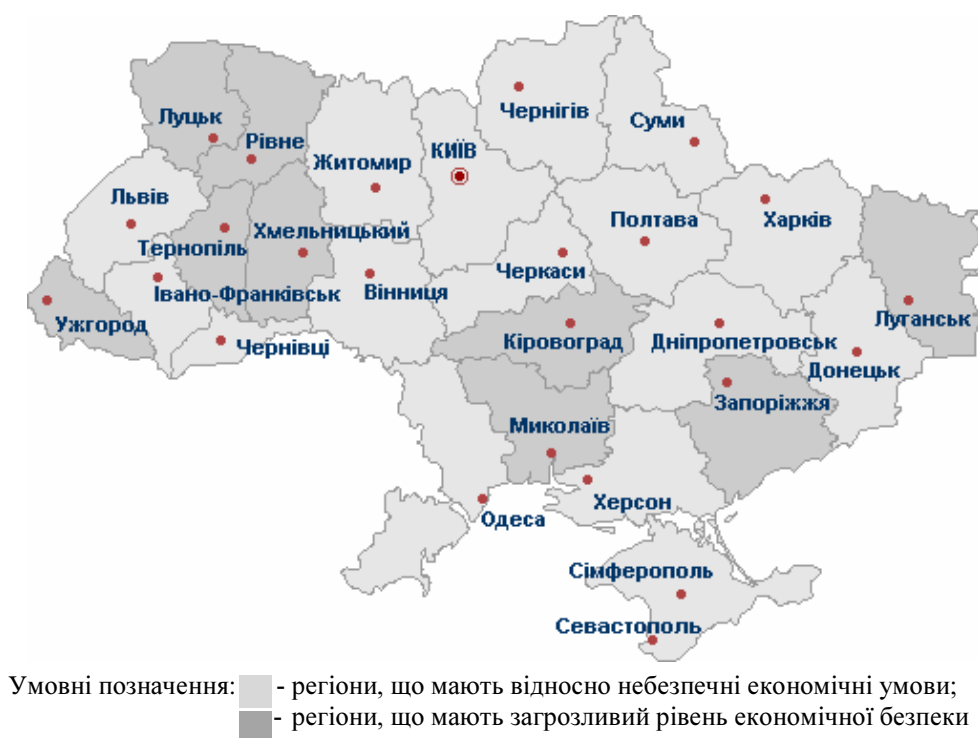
Луцьк
Рівне
Житомир
КИЇВ
Чернігів
Суми
Львів
Хмельницький
Тернопіль
Полтава
Харків
Черкаси
Івано-Франківськ
Вінниця
Ужгород
Луганськ
Кіровоград
Дніпропетровськ
Чернівці
Донецьк
Запоріжжя
Миколаїв
Херсон
Одеса
Сімферополь
Севастополь

Умовні позначення: - регіони, що мають відносно небезпечні економічні умови;
- регіони, що мають загрозливий рівень економічної безпеки